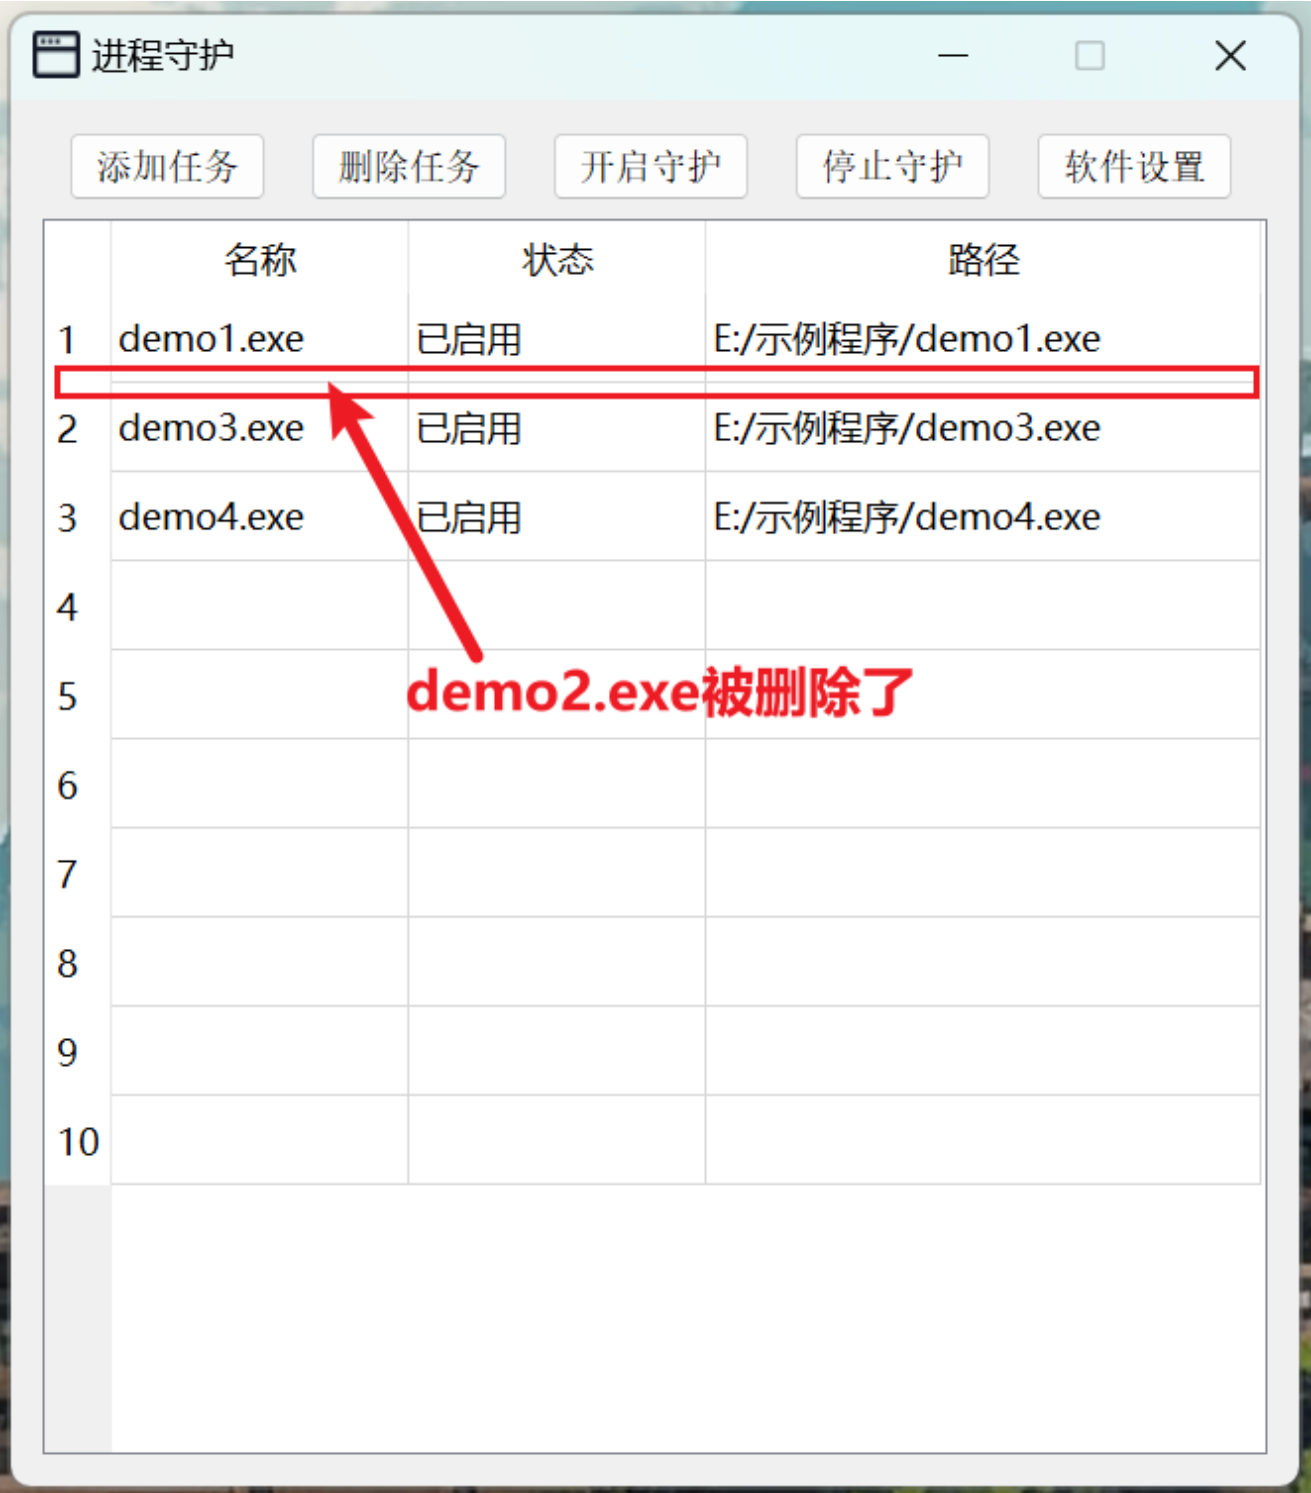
进程守护

添加任务 删除任务 开启守护 停止守护 软件设置

| | 名称 | 状态 | 路径 |
|---|---|---|---|
| 1 | demo1.exe | 已启用 | E:/示例程序/demo1.exe |
| | | | |
| 2 | demo3.exe | 已启用 | E:/示例程序/demo3.exe |
| 3 | demo4.exe | 已启用 | E:/示例程序/demo4.exe |
| 4 | | | |
| 5 | | | |
| 6 | | | |
| 7 | | | |
| 8 | | | |
| 9 | | | |
| 10 | | | |

demo2.exe被删除了